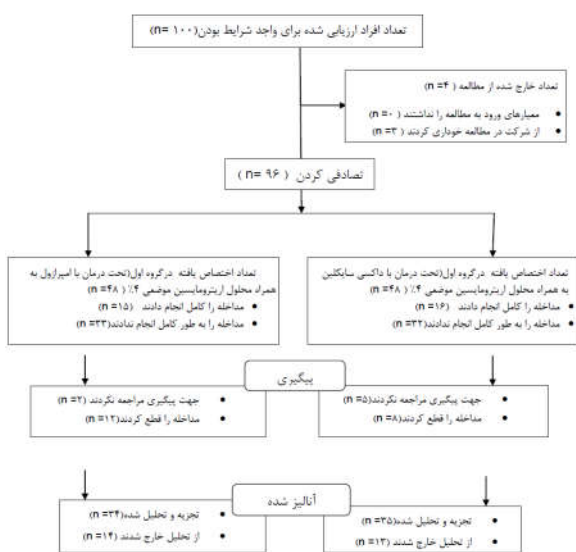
تعداد افراد ارزیابی شده برای واجد شرایط بودن( n= ۱۰۰)

تعداد خارج شده از مطالعه ( n= ۴)
• معیارهای ورود به مطالعه را نداشتند ( n= ۰)
• از شرکت در مطالعه خودداری کردند ( n= ۳)

تصادفی کردن ( n= ۹۶)

تعداد اختصاص یافته درگروه اول(تحت درمان با داکسی سایکلین به همراه محلول اریترومایسین موضعی ۴٪ ( n= ۴۸)
• مداخله را کامل انجام دادند ( n= ۱۶)
• مداخله را به طور کامل انجام ندادند( n= ۳۲)

تعداد اختصاص یافته درگروه اول(تحت درمان با امیزاول به همراه محلول اریترومایسین موضعی ۴٪ ( n= ۴۸)
• مداخله را کامل انجام دادند ( n= ۱۵)
• مداخله را به طور کامل انجام ندادند( n= ۳۳)

پیگیری

• جهت پیگیری مراجعه نکردند( n= ۵)
• مداخله را قطع کردند( n= ۸)

• جهت پیگیری مراجعه نکردند ( n= ۲)
• مداخله را قطع کردند( n= ۱۲)

آنالیز شده

• تجزیه و تحلیل شده( n= ۳۵)
• از تحلیل خارج شدند ( n= ۱۳)

• تجزیه و تحلیل شده( n= ۳۴)
• از تحلیل خارج شدند( n= ۱۴)